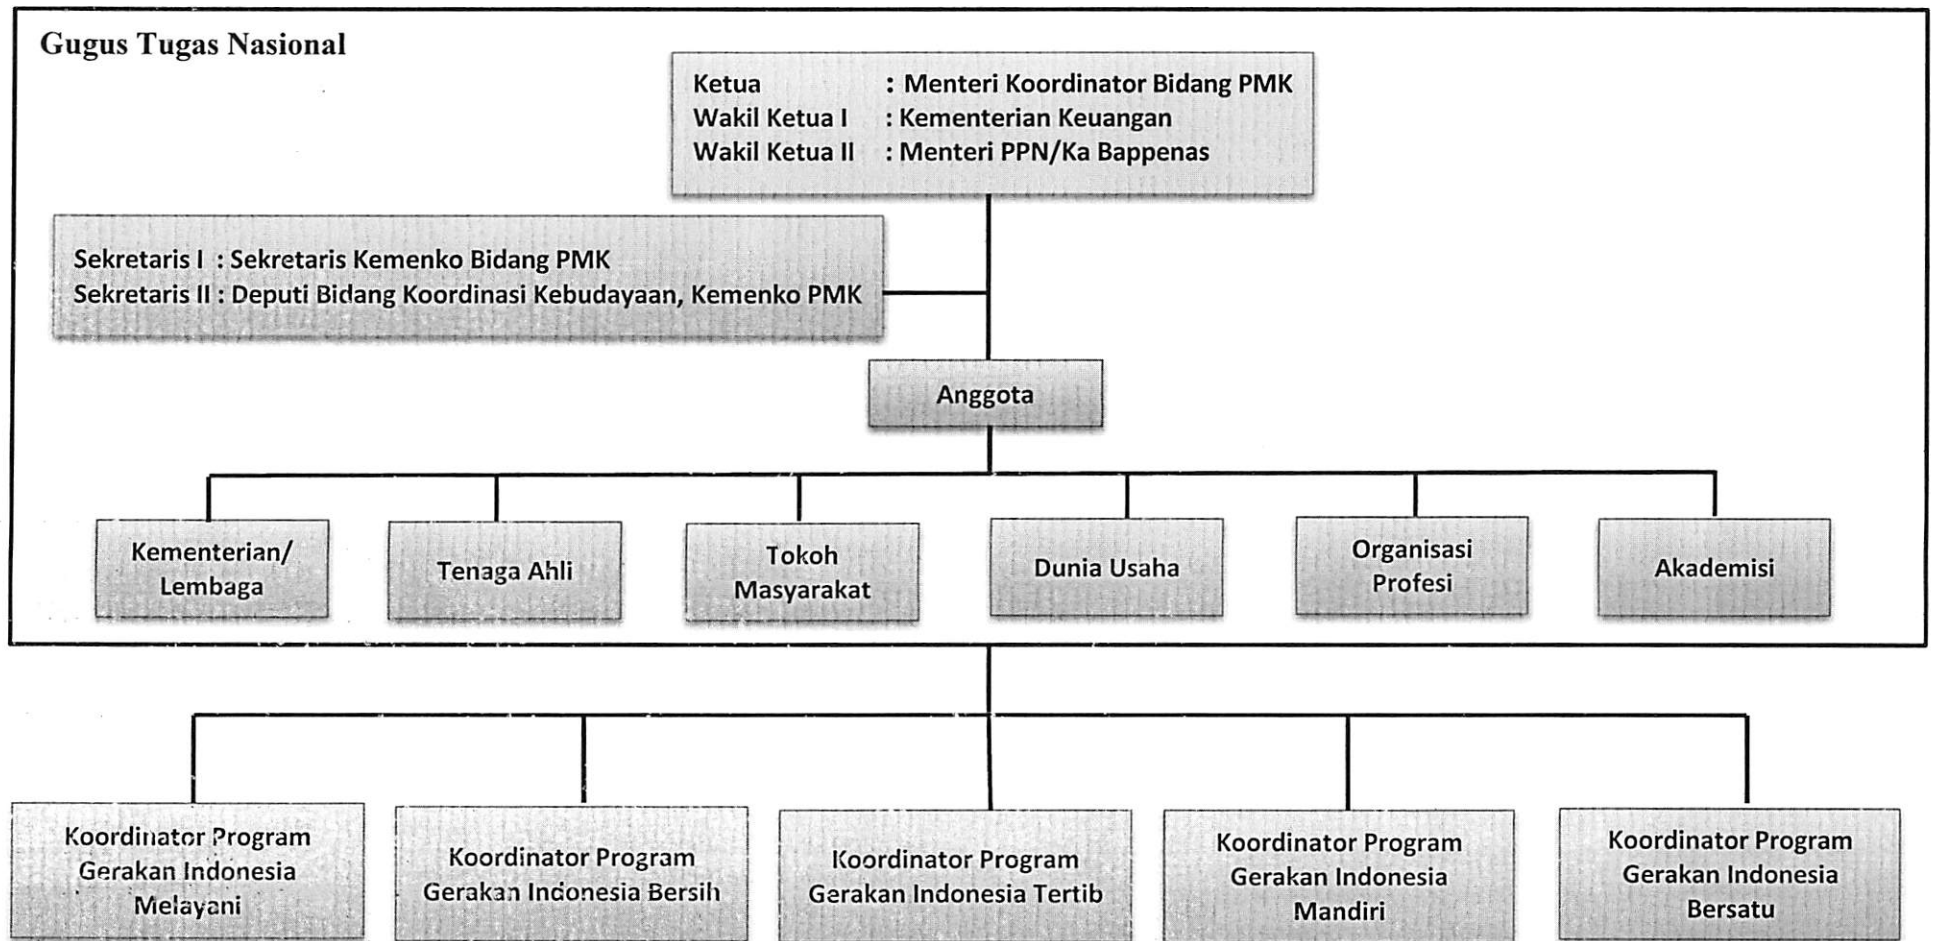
Gugus Tugas Nasional

Ketua : Menteri Koordinator Bidang PMK
Wakil Ketua I : Kementerian Keuangan
Wakil Ketua II : Menteri PPN/Ka Bappenas

Sekretaris I : Sekretaris Kemenko Bidang PMK
Sekretaris II : Deputi Bidang Koordinasi Kebudayaan, Kemenko PMK

Anggota

Kementerian/ Lembaga

Tenaga Ahli

Tokoh Masyarakat

Dunia Usaha

Organisasi Profesi

Akademisi

Koordinator Program Gerakan Indonesia Melayani

Koordinator Program Gerakan Indonesia Bersih

Koordinator Program Gerakan Indonesia Tertib

Koordinator Program Gerakan Indonesia Mandiri

Koordinator Program Gerakan Indonesia Bersatu